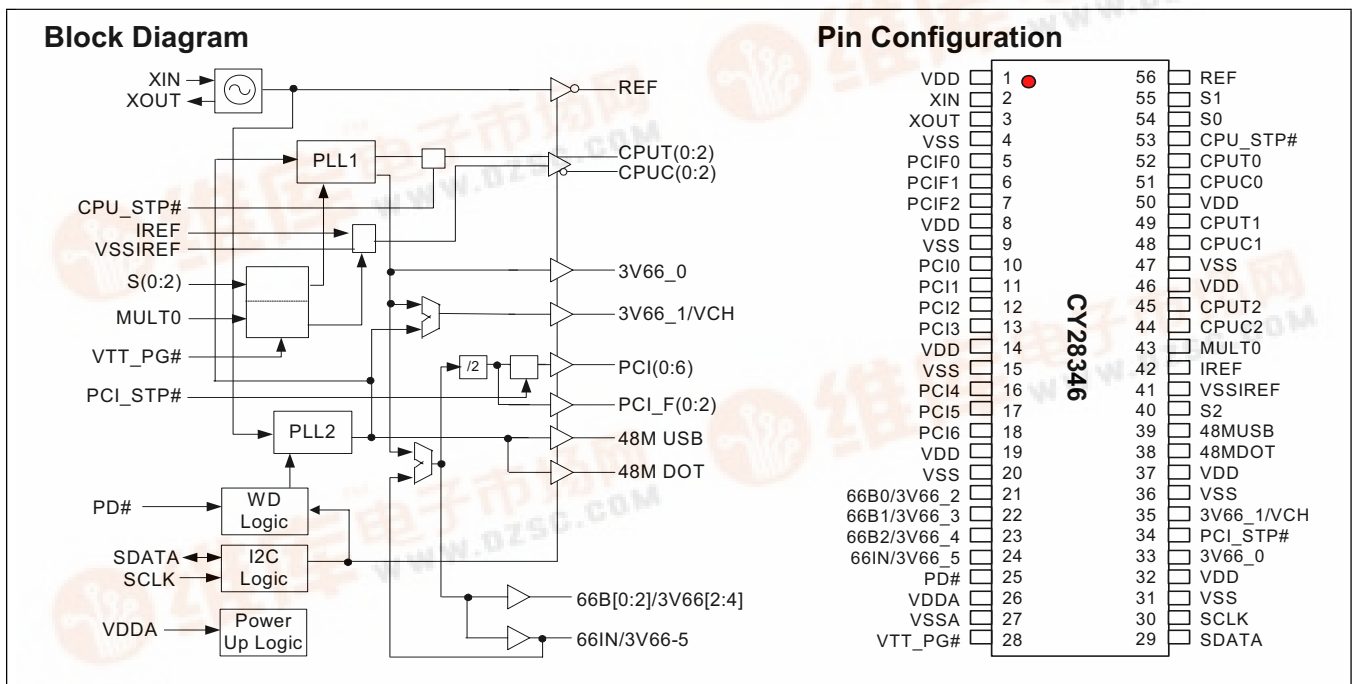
Block Diagram

XIN
XOUT
REF
PLL1
CPUT(0:2)
CPUC(0:2)
CPU_STP#
IREF
VSSIREF
3V66_0
S(0:2)
3V66_1/VCH
MULT0
VTT_PG#
/2
PCI(0:6)
PCI_STP#
PCI_F(0:2)
PLL2
48M USB
48M DOT
PD#
WD Logic
SDATA
SCLK
I2C Logic
66B[0:2]/3V66[2:4]
VDDA
Power Up Logic
66IN/3V66-5

Pin Configuration

CY28346

| | | | |
|---|---|---|---|
| VDD | 1 | 56 | REF |
| XIN | 2 | 55 | S1 |
| XOUT | 3 | 54 | S0 |
| VSS | 4 | 53 | CPU_STP# |
| PCIF0 | 5 | 52 | CPUT0 |
| PCIF1 | 6 | 51 | CPUC0 |
| PCIF2 | 7 | 50 | VDD |
| VDD | 8 | 49 | CPUT1 |
| VSS | 9 | 48 | CPUC1 |
| PCI0 | 10 | 47 | VSS |
| PCI1 | 11 | 46 | VDD |
| PCI2 | 12 | 45 | CPUT2 |
| PCI3 | 13 | 44 | CPUC2 |
| VDD | 14 | 43 | MULT0 |
| VSS | 15 | 42 | IREF |
| PCI4 | 16 | 41 | VSSIREF |
| PCI5 | 17 | 40 | S2 |
| PCI6 | 18 | 39 | 48MUSB |
| VDD | 19 | 38 | 48MDOT |
| VSS | 20 | 37 | VDD |
| 66B0/3V66_2 | 21 | 36 | VSS |
| 66B1/3V66_3 | 22 | 35 | 3V66_1/VCH |
| 66B2/3V66_4 | 23 | 34 | PCI_STP# |
| 66IN/3V66_5 | 24 | 33 | 3V66_0 |
| PD# | 25 | 32 | VDD |
| VDDA | 26 | 31 | VSS |
| VSSA | 27 | 30 | SCLK |
| VTT_PG# | 28 | 29 | SDATA |